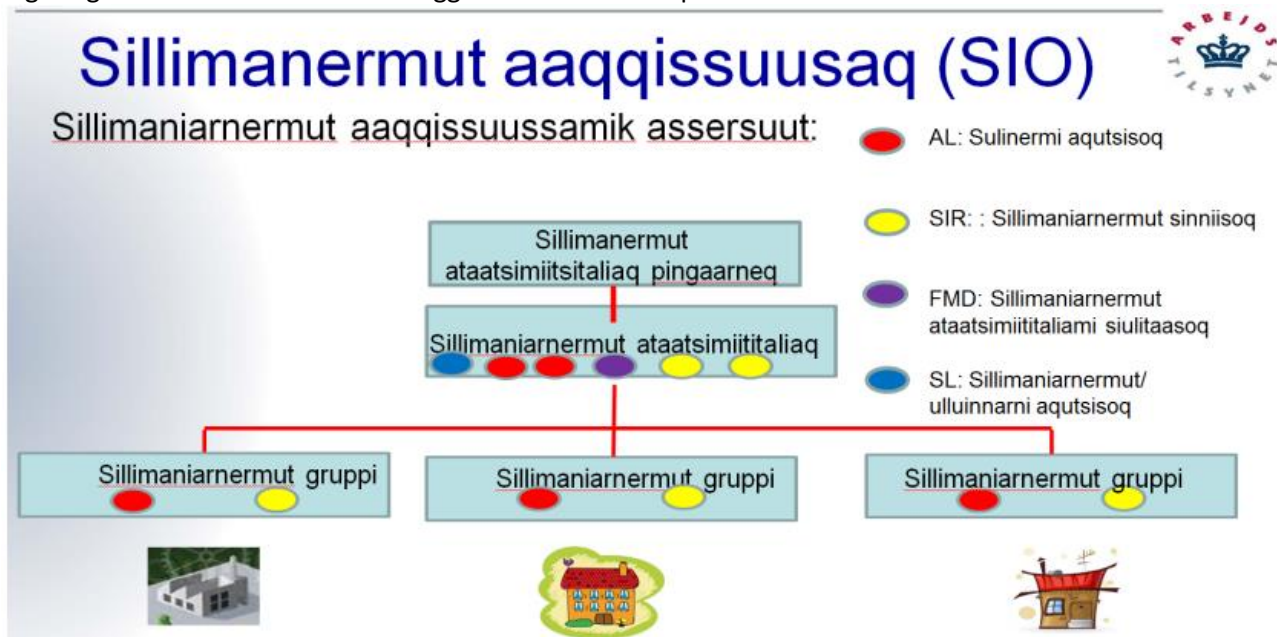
Sillimanermut aaqqissuusaq (SIO)

ARBEJDS TILSYNET

Sillimaniarnermut aaqqissuussamik assersuut:

AL: Sulinermi aqutsisoq

SIR: : Sillimaniarnermut sinniisoq

FMD: Sillimaniarnermut ataatsimiititaliami siulitaasoq

SL: Sillimaniarnermut/ ulluinnarni aqutsisoq

Sillimanermut ataatsimiitsitaliaq pingaarneq

Sillimaniarnermut ataatsimiititaliaq

Sillimaniarnermut gruppi

Sillimaniarnermut gruppi

Sillimaniarnermut gruppi